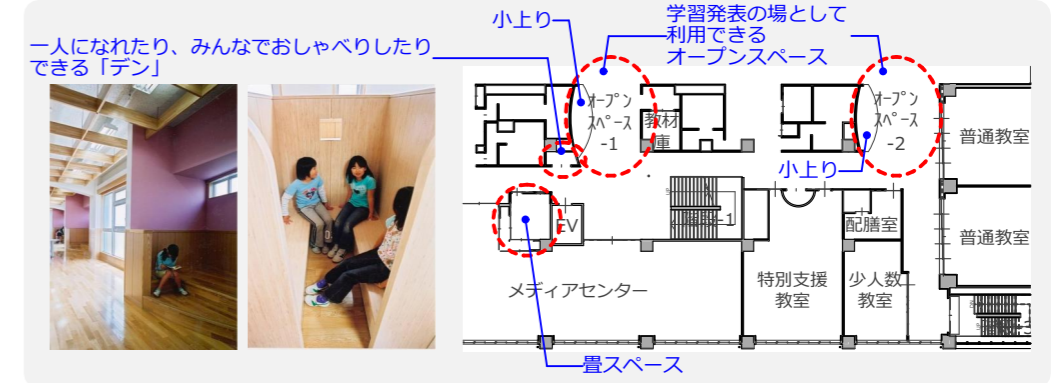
一人になれたり、みんなでおしゃべりしたりできる「デン」

小上り

学習発表の場として利用できるオープンスペース

オープンスペース-1

教材庫

オープンスペース-2

普通教室

小上り

EV

階段-1

配膳室

普通教室

メディアセンター

特別支援教室

少人数教室

畳スペース